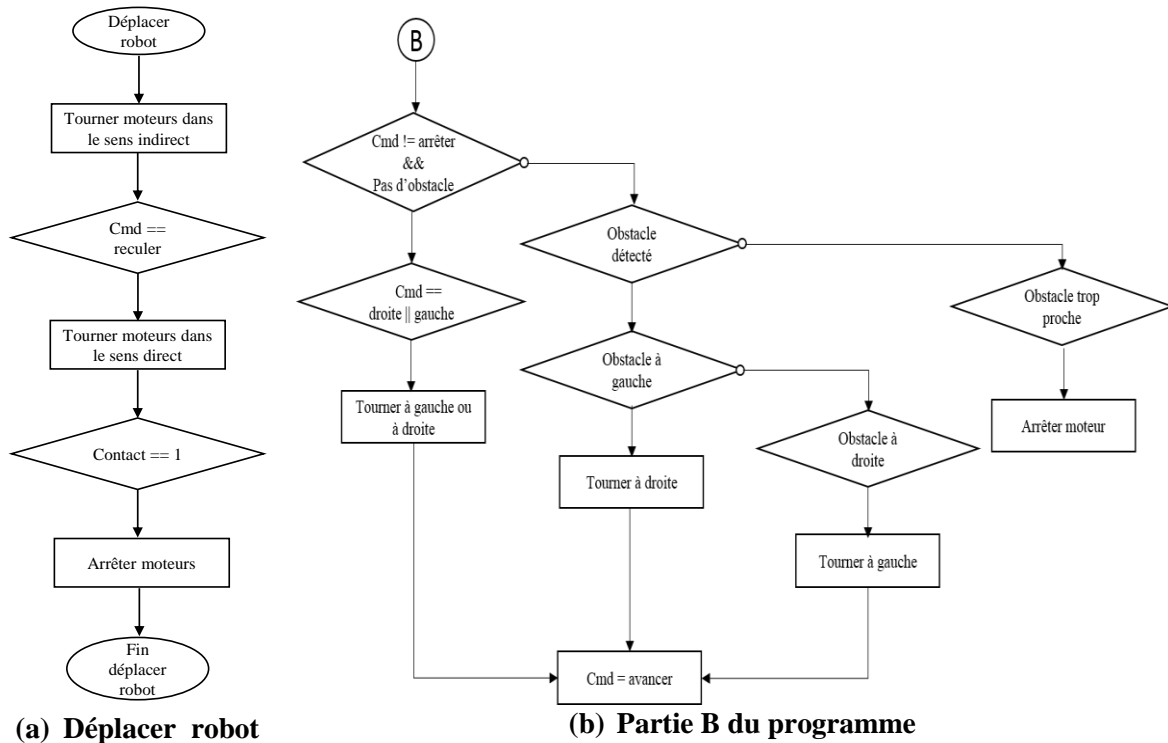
Déplacer robot

Tourner moteurs dans le sens indirect

Cmd == reculer

Tourner moteurs dans le sens direct

Contact == 1

Arrêter moteurs

Fin déplacer robot

(a) Déplacer robot

B

Cmd != arrêter && Pas d'obstacle

Cmd == droite || gauche

Tourner à gauche ou à droite

Obstacle détecté

Obstacle à gauche

Tourner à droite

Obstacle à droite

Tourner à gauche

Obstacle trop proche

Arrêter moteur

Cmd = avancer

(b) Partie B du programme